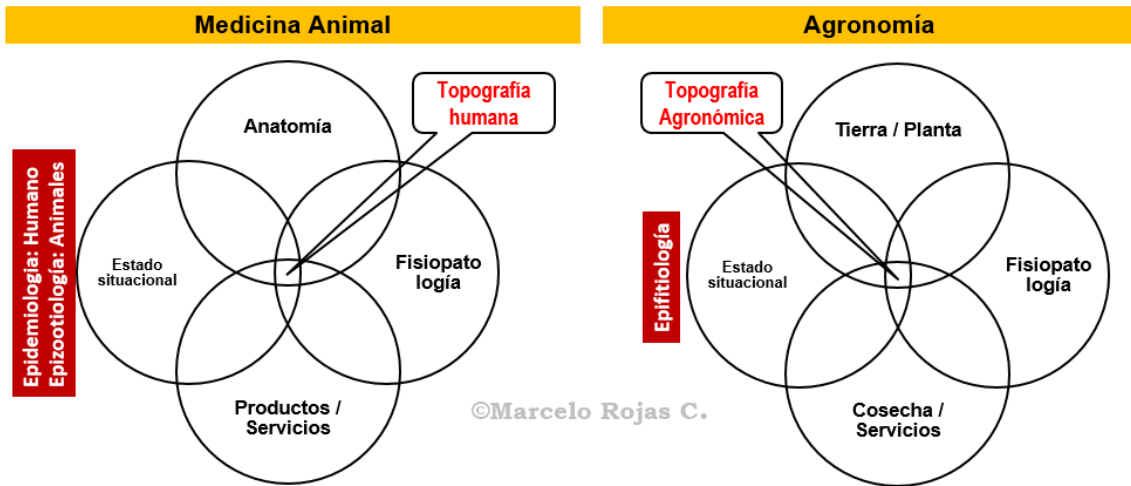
Medicina Animal

Topografía humana

Anatomía

Epidemiología: Humano
Epizootiología: Animales

Estado situacional

Fisiopatología

Productos / Servicios

©Marcelo Rojas C.

Agronomía

Topografía Agronómica

Tierra / Planta

Epifitiología

Estado situacional

Fisiopatología

Cosecha / Servicios